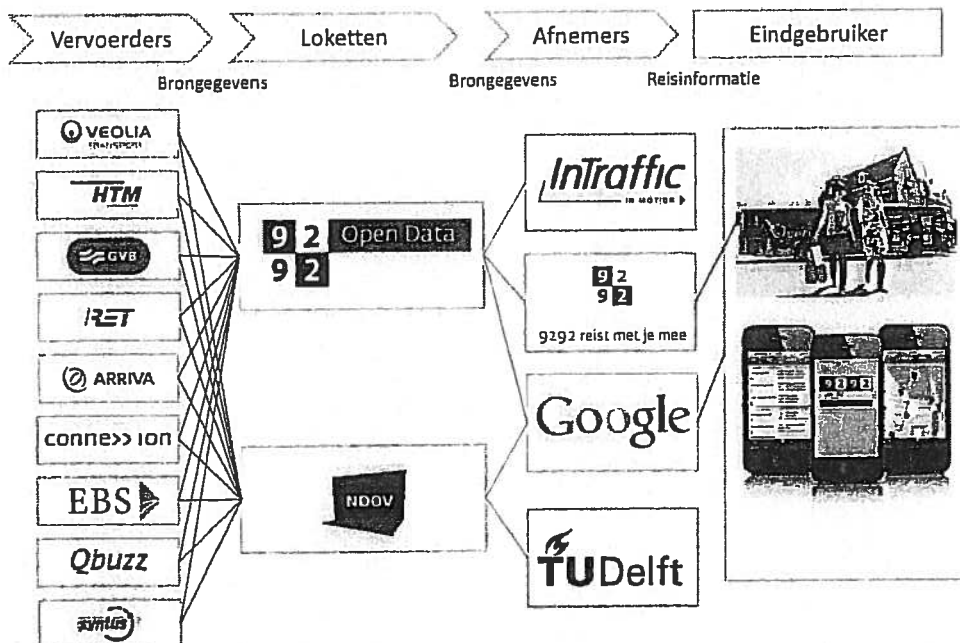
Vervoerders

Loketten

Afnemers

Eindgebruiker

Brongegevens

Brongegevens

Reisinformatie

VEOLIA TRANSPORT

HTM

GVB

RET

ARRIVA

connexxion

EBS

Qbuzz

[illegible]

9 2 Open Data
9 2

NDOV

InTraffic IN MOTION

9 2
9 2
9292 reist met je mee

Google

TUDelft

9292